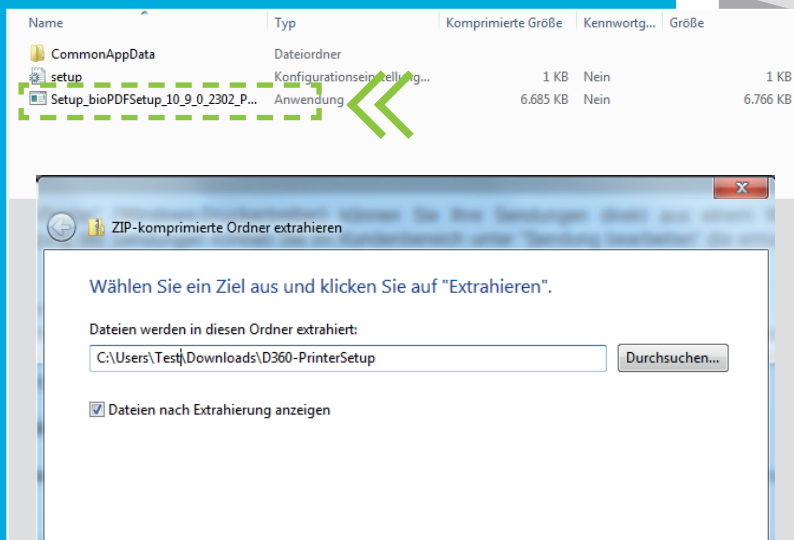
| Name | Typ | Komprimierte Größe | Kennwortg... | Größe |
|---|---|---|---|---|
| CommonAppData | Dateiordner | | | |
| setup | Konfigurationseinstellung... | 1 KB | Nein | 1 KB |
| Setup_bioPDFSetup_10_9_0_2302_P... | Anwendung | 6.685 KB | Nein | 6.766 KB |

ZIP-komprimierte Ordner extrahieren

Wählen Sie ein Ziel aus und klicken Sie auf "Extrahieren".

Dateien werden in diesen Ordner extrahiert:

C:\Users\Test\Downloads\D360-PrinterSetup

Durchsuchen...

Dateien nach Extrahierung anzeigen